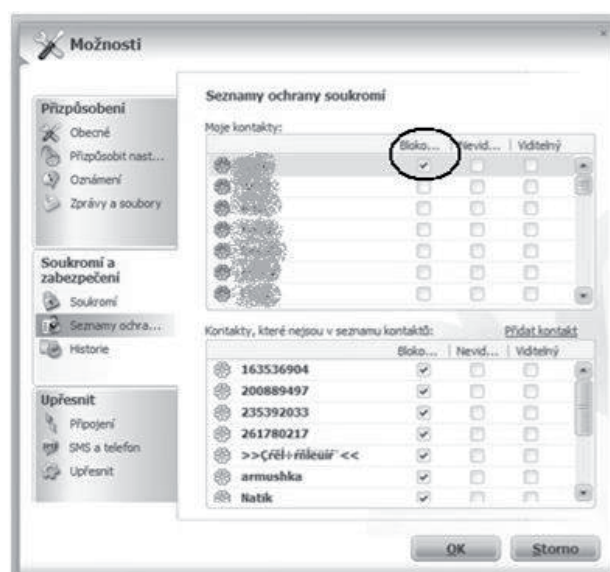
Možnosti

Přizpůsobení
Obecné
Přizpůsobit nast...
Oznámení
Zprávy a soubory

Soukromí a zabezpečení
Soukromí
Seznamy ochra...
Historie

Upřesnit
Připojení
SMS a telefon
Upřesnit

Seznamy ochrany soukromí

Moje kontakty:

| | Bloko... | Nevid... | Viditelný |
|---|---|---|---|
| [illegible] | ✓ | | |
| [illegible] | | | |
| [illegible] | | | |
| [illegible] | | | |
| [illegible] | | | |
| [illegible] | | | |
| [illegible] | | | |

Kontakty, které nejsou v seznamu kontaktů: Přidat kontakt

| | Bloko... | Nevid... | Viditelný |
|---|---|---|---|
| 163536904 | ✓ | | |
| 200889497 | ✓ | | |
| 235392033 | ✓ | | |
| 261780217 | ✓ | | |
| >>Çřěl÷ńileuř˜<< | ✓ | | |
| armushka | ✓ | | |
| Natik | ✓ | | |

OK Storno